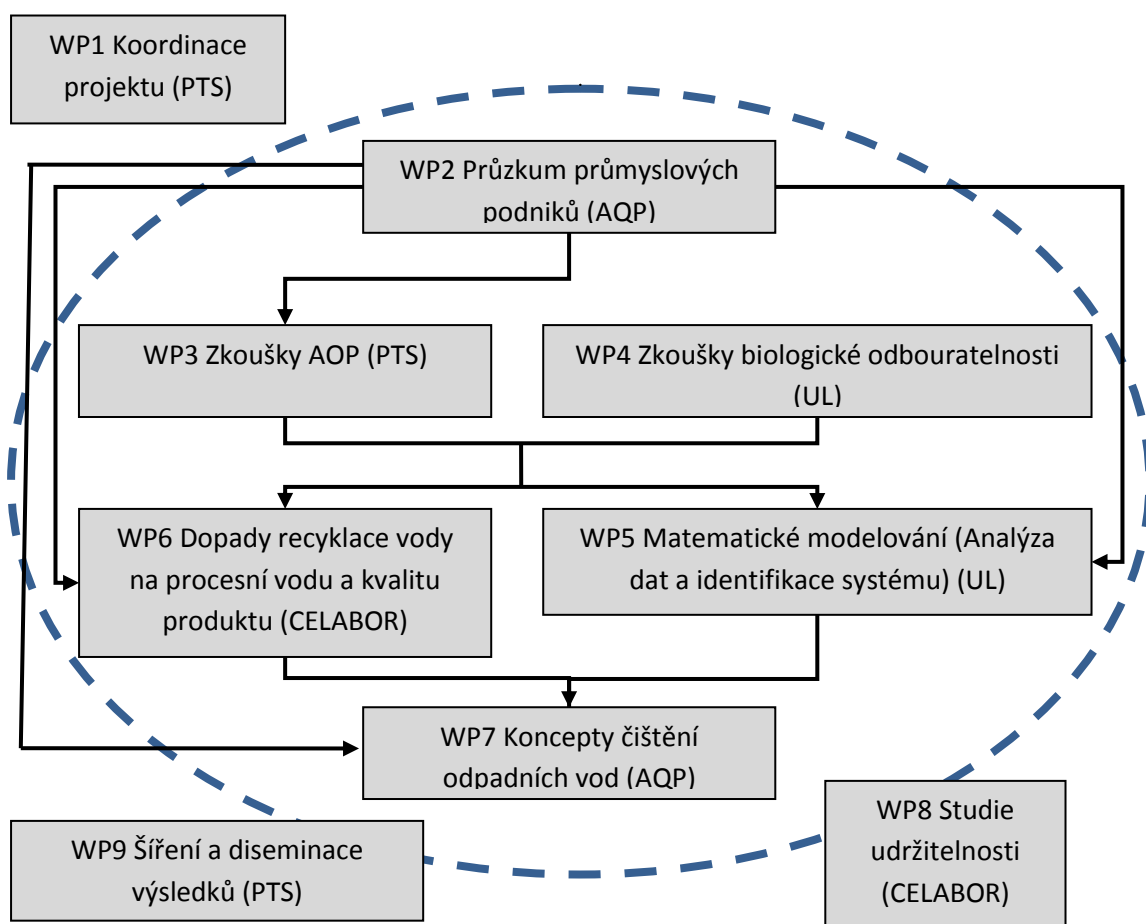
WP1 Koordinace projektu (PTS)

WP2 Průzkum průmyslových podniků (AQP)

WP3 Zkoušky AOP (PTS)

WP4 Zkoušky biologické odbouratelnosti (UL)

WP6 Dopady recyklace vody na procesní vodu a kvalitu produktu (CELABOR)

WP5 Matematické modelování (Analýza dat a identifikace systému) (UL)

WP7 Koncepty čištění odpadních vod (AQP)

WP8 Studie udržitelnosti (CELABOR)

WP9 Šíření a diseminace výsledků (PTS)